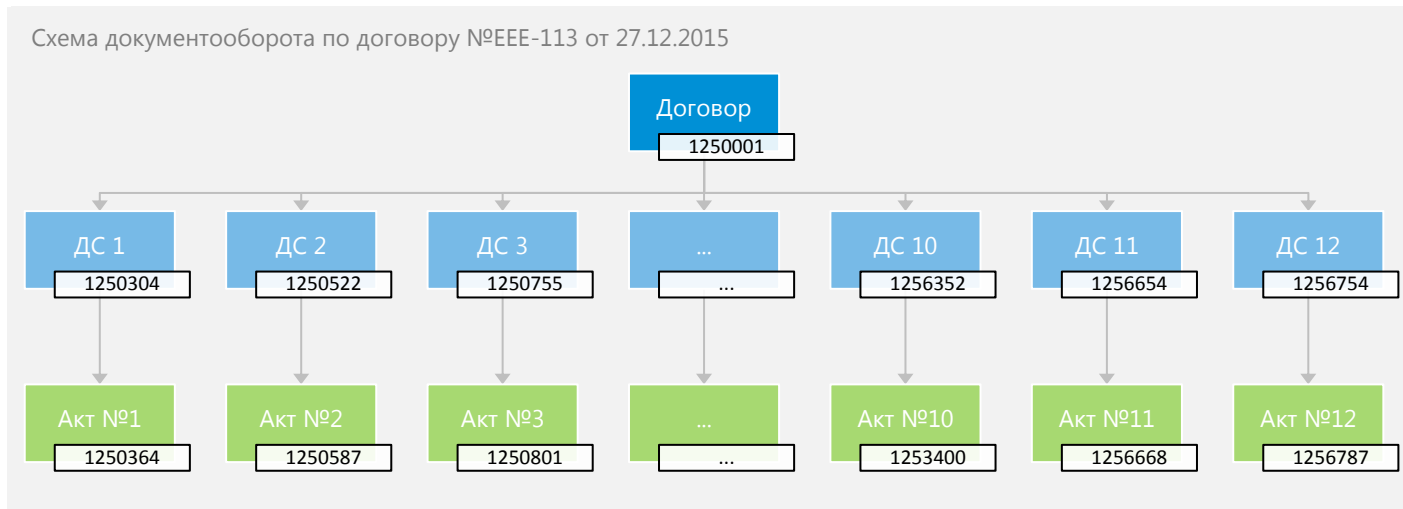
Схема документооборота по договору №ЕЕЕ-113 от 27.12.2015

Договор
1250001

ДС 1
1250304

ДС 2
1250522

ДС 3
1250755

...
...

ДС 10
1256352

ДС 11
1256654

ДС 12
1256754

Акт №1
1250364

Акт №2
1250587

Акт №3
1250801

...
...

Акт №10
1253400

Акт №11
1256668

Акт №12
1256787